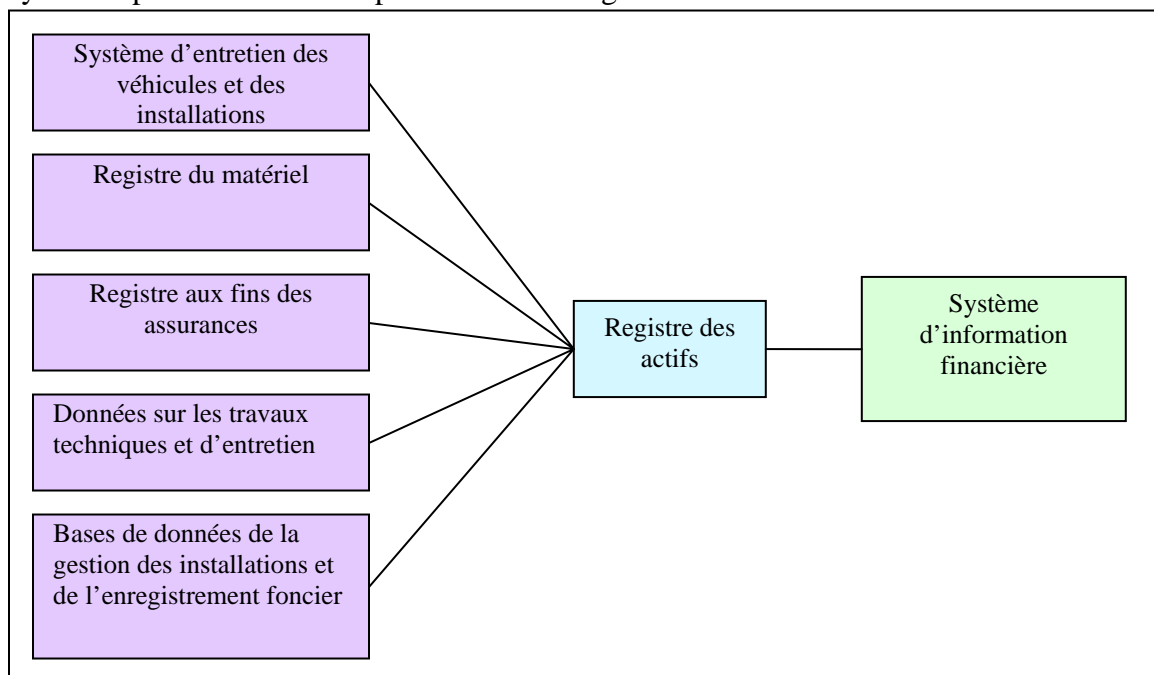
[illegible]

Système d'entretien des véhicules et des installations

Registre du matériel

Registre aux fins des assurances

Données sur les travaux techniques et d'entretien

Bases de données de la gestion des installations et de l'enregistrement foncier

Registre des actifs

Système d'information financière